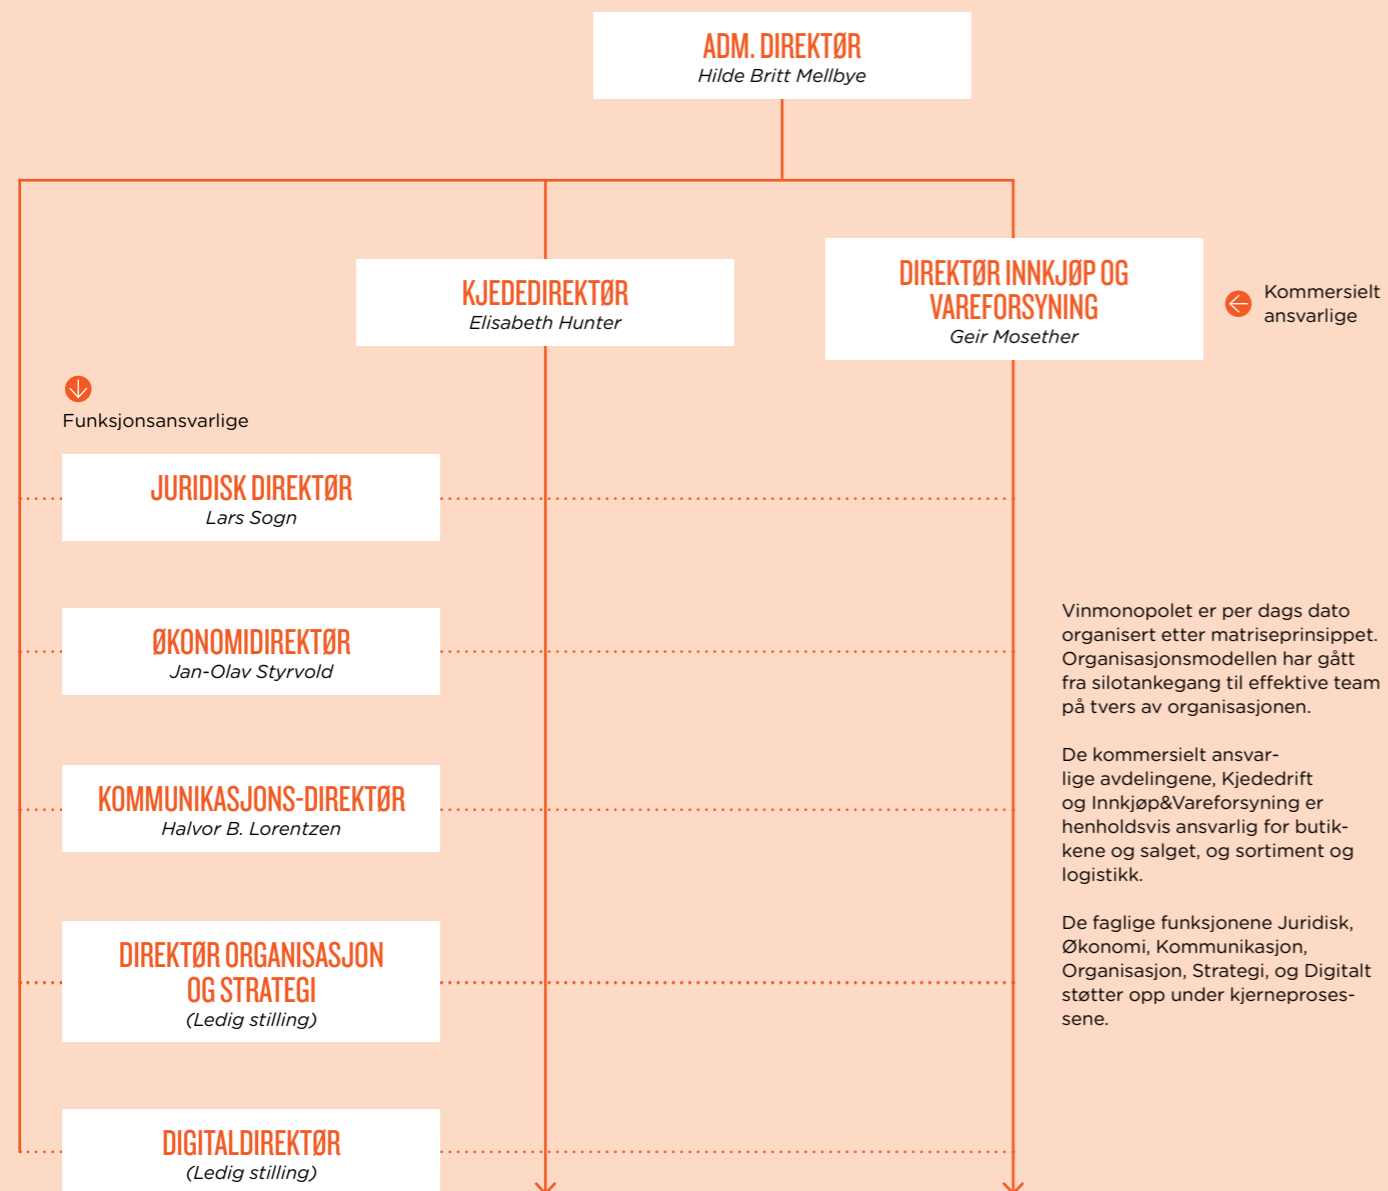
ADM. DIREKTØR
Hilde Britt Mellbye

KJEDEDIREKTØR
Elisabeth Hunter

DIREKTØR INNKJØP OG VAREFORSYNING
Geir Mosether

Kommersielt ansvarlige

Funksjonsansvarlige

JURIDISK DIREKTØR
Lars Sogn

ØKONOMIDIREKTØR
Jan-Olav Styrvold

KOMMUNIKASJONS-DIREKTØR
Halvor B. Lorentzen

DIREKTØR ORGANISASJON OG STRATEGI
(Ledig stilling)

DIGITALDIREKTØR
(Ledig stilling)

Vinmonopolet er per dags dato organisert etter matriseprinsippet. Organisasjonsmodellen har gått fra silotankegang til effektive team på tvers av organisasjonen.

De kommersielt ansvarlige avdelingene, Kjededrift og Innkjøp&Vareforsyning er henholdsvis ansvarlig for butikkene og salget, og sortiment og logistikk.

De faglige funksjonene Juridisk, Økonomi, Kommunikasjon, Organisasjon, Strategi, og Digitalt støtter opp under kjerneprosessene.